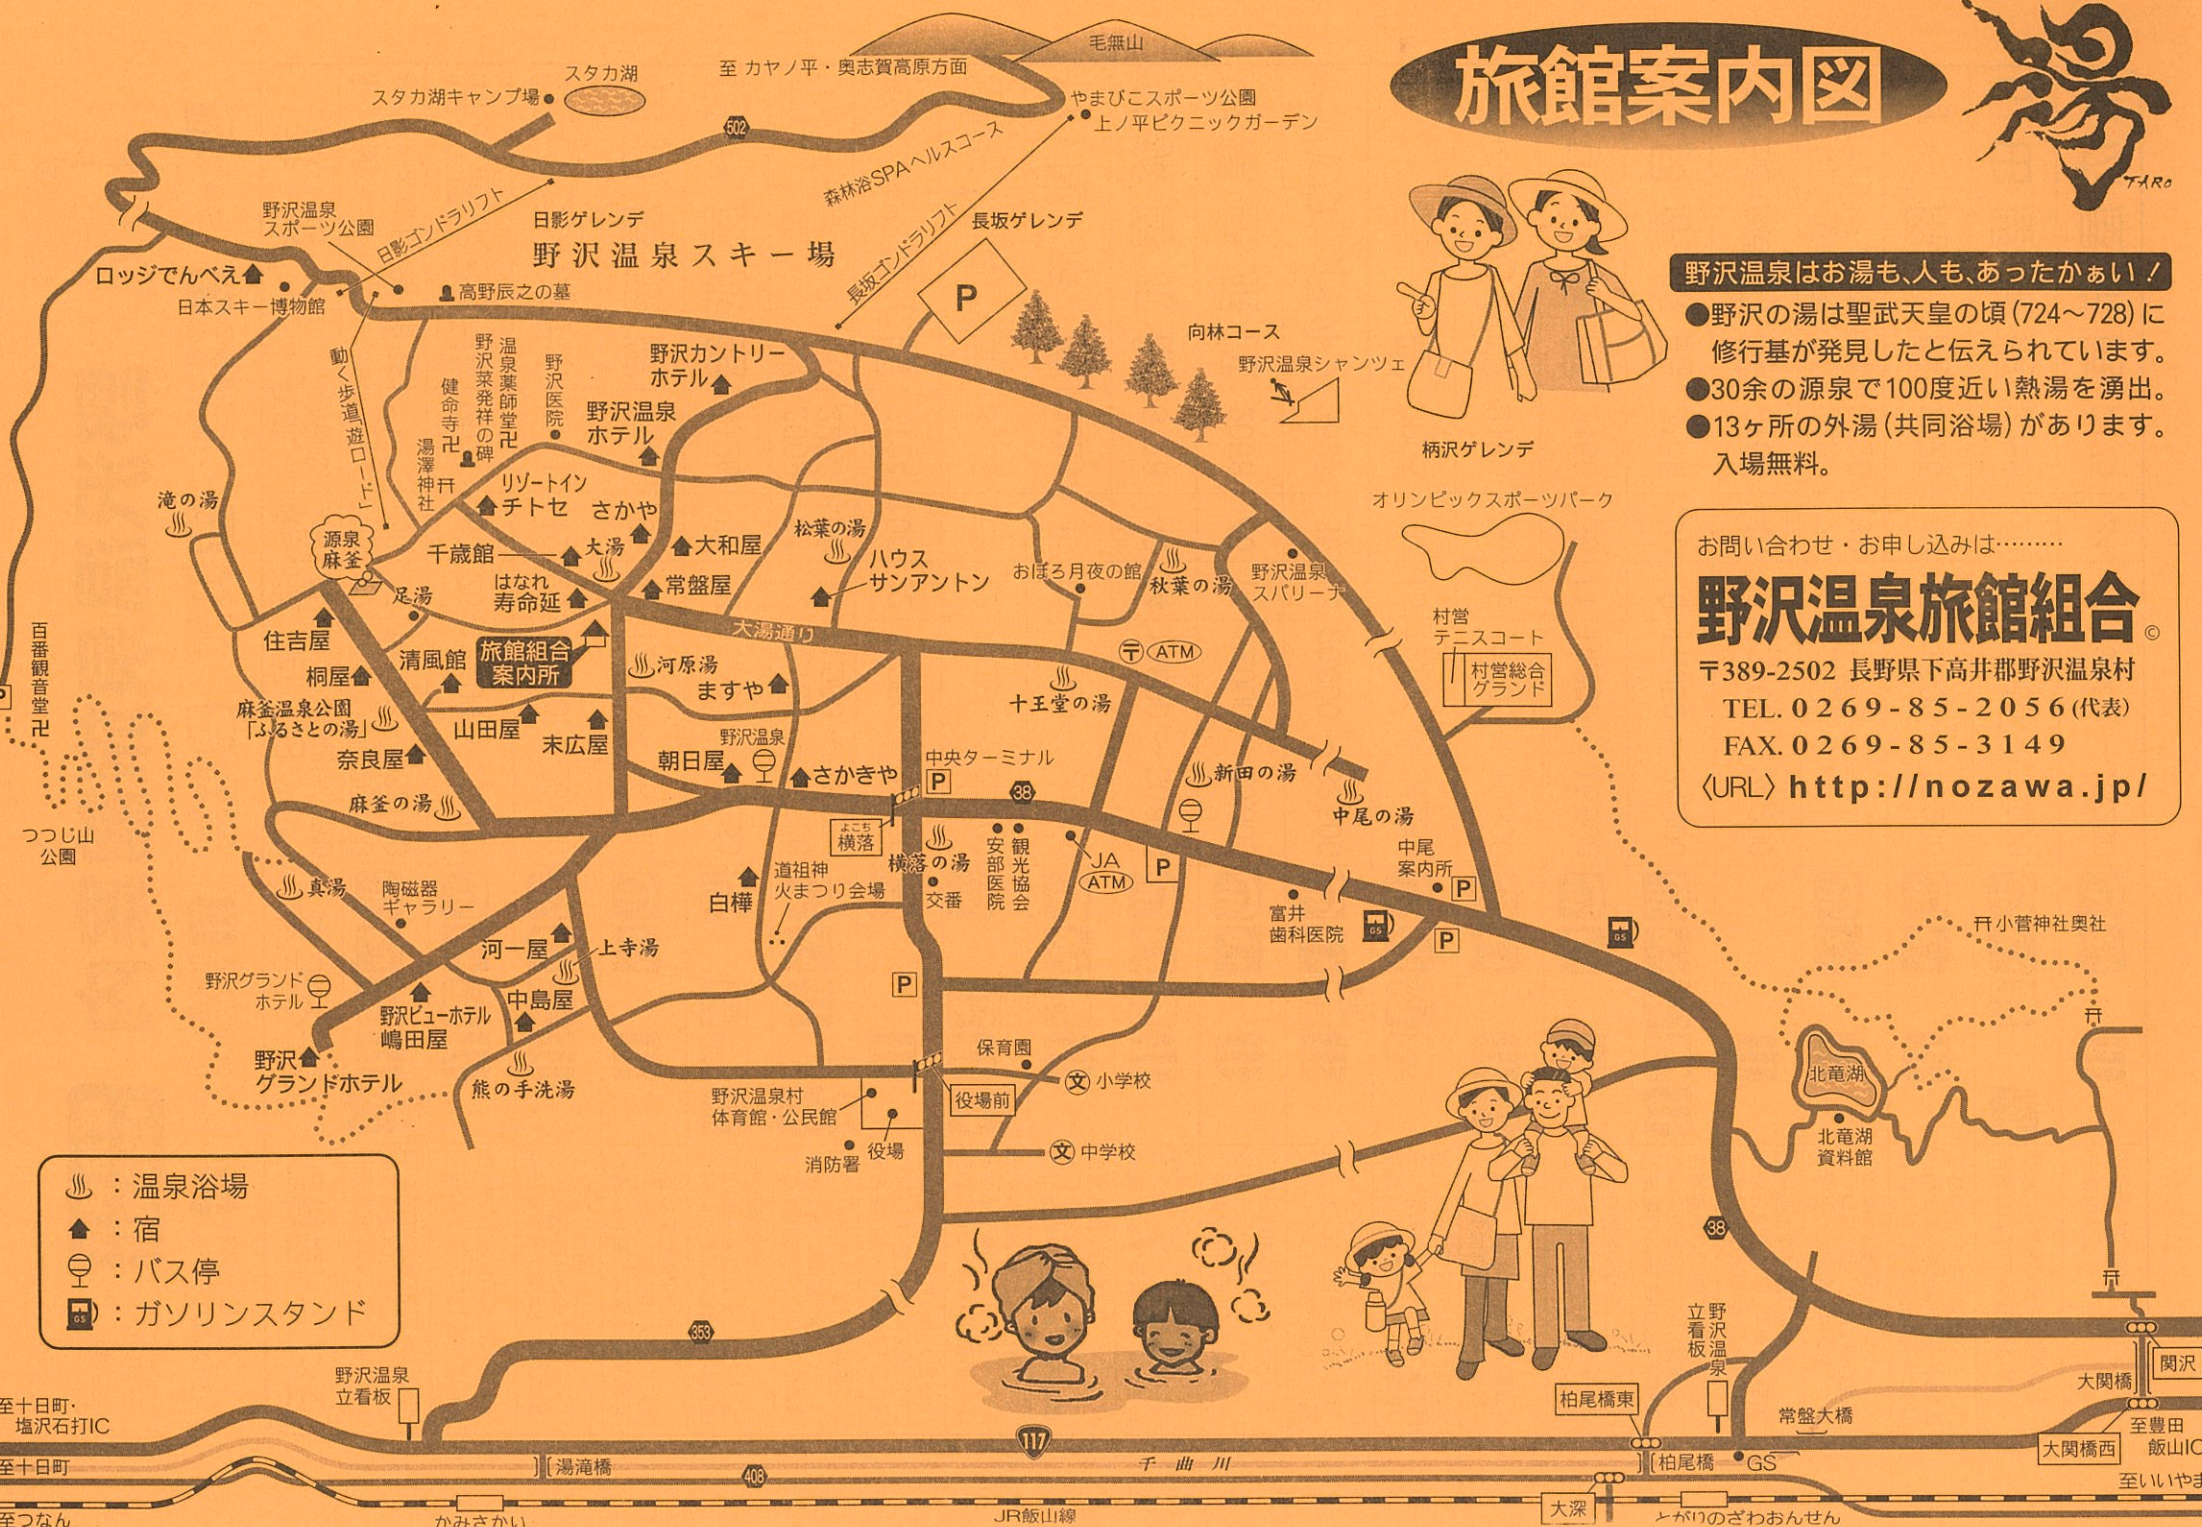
旅館案内図

湯
TARO

野沢温泉はお湯も、人も、あったかぁい！
●野沢の湯は聖武天皇の頃（724～728）に修行基が発見したと伝えられています。
●30余の源泉で100度近い熱湯を湧出。
●13ヶ所の外湯（共同浴場）があります。入場無料。

お問い合わせ・お申し込みは………
野沢温泉旅館組合©
〒389-2502 長野県下高井郡野沢温泉村
TEL. 0269-85-2056（代表）
FAX. 0269-85-3149
〈URL〉http://nozawa.jp/

毛無山
スタカ湖
スタカ湖キャンプ場
至 カヤノ平・奥志賀高原方面
502
やまびこスポーツ公園
上ノ平ピクニックガーデン
森林浴SPAヘルスコース
長坂ゴンドラリフト
長坂ゲレンデ
日影ゲレンデ
野沢温泉スキー場
日影ゴンドラリフト
野沢温泉スポーツ公園
ロッジでんべえ
日本スキー博物館
高野辰之の墓
動く歩道遊ロード
健命寺
野沢菜発祥の碑
温泉薬師堂
野沢医院
湯澤神社
野沢カントリーホテル
野沢温泉ホテル
P
向林コース
野沢温泉シャンツェ
柄沢ゲレンデ
オリンピックスポーツパーク
滝の湯
源泉麻釜
リゾートイン チトセ
さかや
大湯
大和屋
千歳館
松葉の湯
ハウスサンアントン
おぼろ月夜の館
秋葉の湯
野沢温泉スパリーナ
はなれ寿命延
常盤屋
足湯
住吉屋
大湯通り
村営テニスコート
村営総合グランド
桐屋
清風館
旅館組合案内所
河原湯
ますや
〒 ATM
十王堂の湯
百番観音堂
麻釜温泉公園「ふるさとの湯」
山田屋
末広屋
奈良屋
野沢温泉
朝日屋
さかきや
中央ターミナル
P
新田の湯
中尾の湯
麻釜の湯
つつじ山公園
38
よこち
横落
横落の湯
安部医院
観光協会
JA ATM
P
中尾案内所
P
真湯
陶磁器ギャラリー
白樺
道祖神火まつり会場
交番
富井歯科医院
P
小菅神社奥社
野沢グランドホテル
河一屋
上寺湯
P
中島屋
野沢ビューホテル嶋田屋
野沢グランドホテル
熊の手洗湯
保育園
小学校
野沢温泉村体育館・公民館
役場前
北竜湖
北竜湖資料館
消防署
役場
中学校
38
：温泉浴場
：宿
：バス停
：ガソリンスタンド
353
野沢温泉立看板
野沢温泉立看板
柏尾橋東
関沢
大関橋
至十日町・塩沢石打IC
至十日町
湯滝橋
408
117
千曲川
常盤大橋
柏尾橋
GS
大関橋西
至豊田飯山IC
至いいやま
至つなん
かみさかい
JR飯山線
大深
とがりのざわおんせん